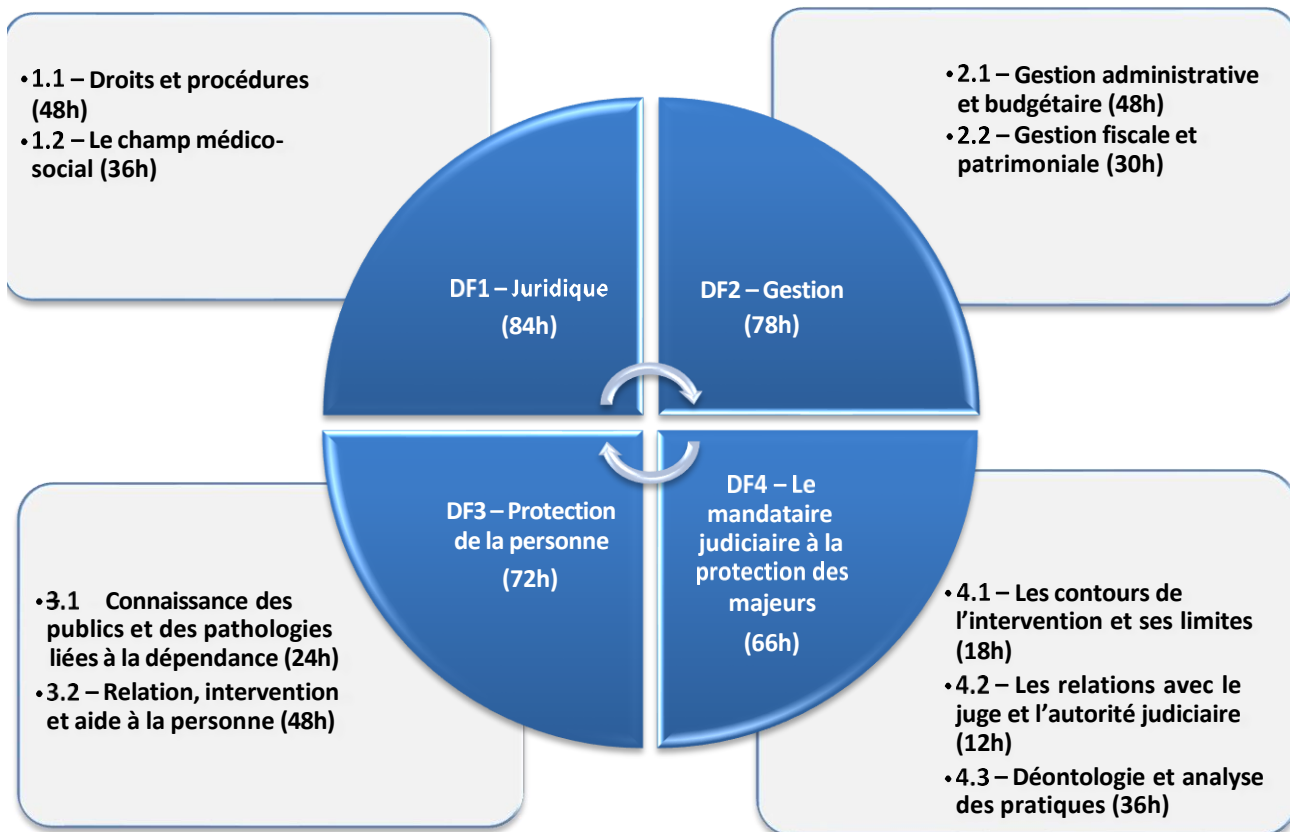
• 1.1 – Droits et procédures (48h)
• 1.2 – Le champ médico-social (36h)

• 2.1 – Gestion administrative et budgétaire (48h)
• 2.2 – Gestion fiscale et patrimoniale (30h)

DF1 – Juridique
(84h)

DF2 – Gestion
(78h)

DF3 – Protection de la personne
(72h)

DF4 – Le mandataire judiciaire à la protection des majeurs
(66h)

• 3.1 Connaissance des publics et des pathologies liées à la dépendance (24h)
• 3.2 – Relation, intervention et aide à la personne (48h)

• 4.1 – Les contours de l'intervention et ses limites (18h)
• 4.2 – Les relations avec le juge et l'autorité judiciaire (12h)
• 4.3 – Déontologie et analyse des pratiques (36h)